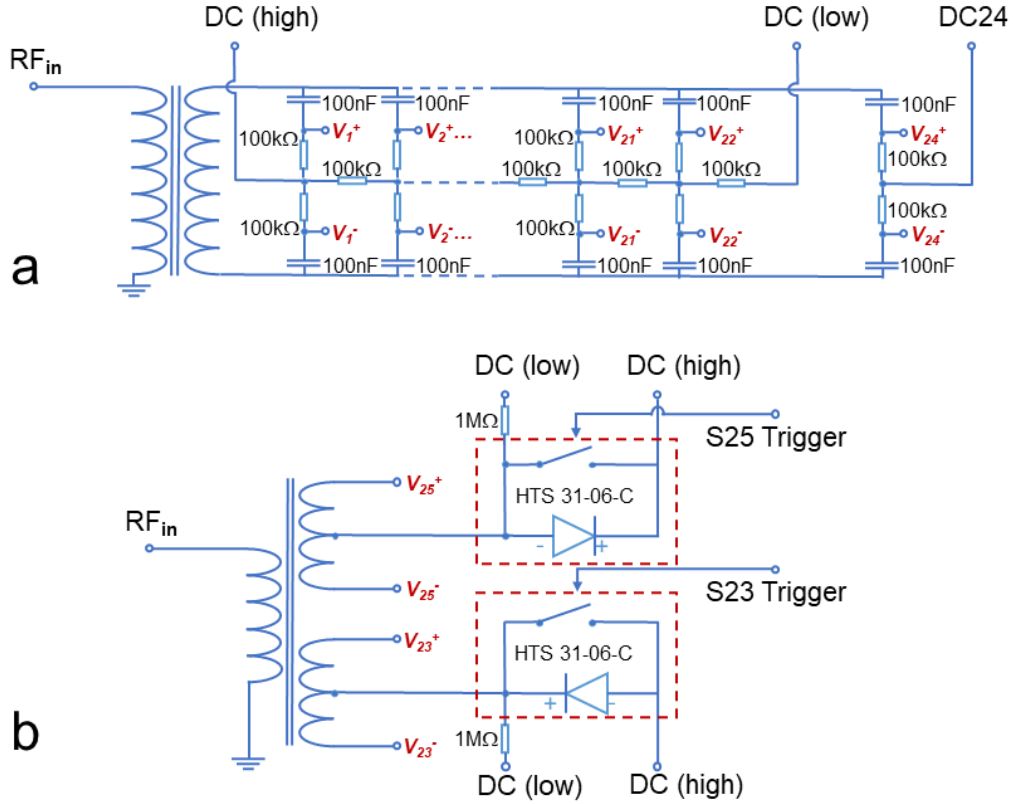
DC (high)
DC (low)
DC24
RF$_{in}$
100nF
100nF
100nF
100nF
100nF
100kΩ
$V_1^+$
$V_2^+$...
100kΩ
$V_{21}^+$
$V_{22}^+$
$V_{24}^+$
100kΩ
100kΩ
100kΩ
100kΩ
100kΩ
100kΩ
100kΩ
$V_1^-$
$V_2^-$...
100kΩ
$V_{21}^-$
$V_{22}^-$
100kΩ
$V_{24}^-$
100nF
100nF
100nF
100nF
100nF
a

DC (low)
DC (high)
1MΩ
S25 Trigger
HTS 31-06-C
RF$_{in}$
$V_{25}^+$
-
+
$V_{25}^-$
S23 Trigger
$V_{23}^+$
HTS 31-06-C
+
-
1MΩ
b
$V_{23}^-$
DC (low)
DC (high)